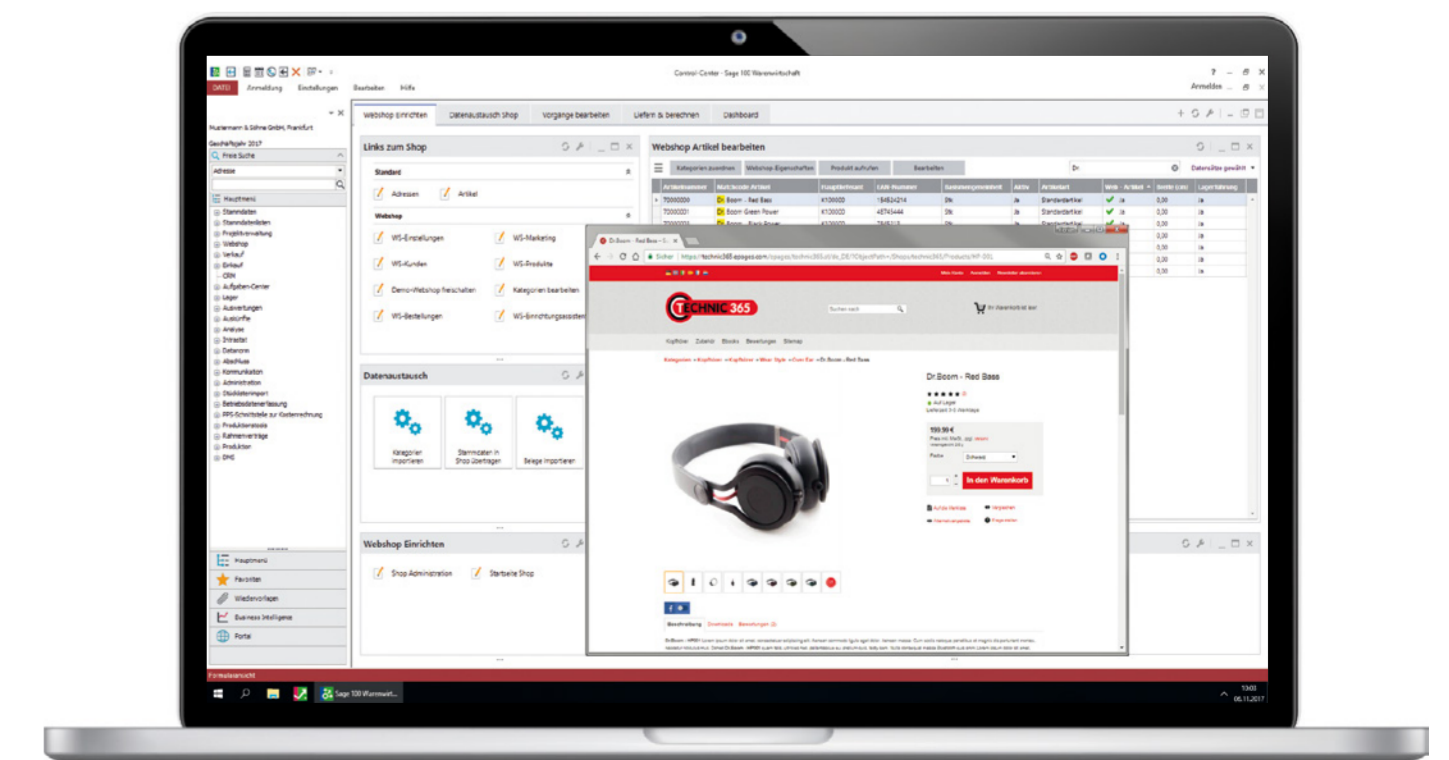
Control-Center - Sage 100 Warenwirtschaft

DATEI Anmeldung Einstellungen Bearbeiten Hilfe

Anmelden

Mustermann & Söhne GmbH, Frankfurt

Geschäftsjahr 2017

Freie Suche

Adresse

Hauptmenü

Stammdaten
Stammdatenlisten
Projektverwaltung
Webshop
Verkauf
Einkauf
CRM
Aufgaben-Center
Lager
Auswertungen
Auskünfte
Analyse
Intrastat
Datenrom
Abschluss
Kommunikation
Administration
Obsdateiimport
Betriebsdatenerfassung
PPS-Schnittstelle zur Kostenrechnung
Produktkatalog
Rahmenverträge
Produktion
DMS

Hauptmenü
Favoriten
Wiedervorlagen
Business Intelligence
Portal

Webshop einrichten | Datenaustausch Shop | Vorgänge bearbeiten | Liefern & berechnen | Dashboard

Links zum Shop

Standard

Adressen
Artikel

Webshop

WS-Einstellungen
WS-Marketing
WS-Kunden
WS-Produkte
Demo-Webshop freischalten
Kategorien bearbeiten
WS-Bestellungen
WS-Einrichtungsassistent

Datenaustausch

Kategorien importieren
Stammdaten in Shop übertragen
Belege importieren

Webshop Einrichten

Shop Administration
Startseite Shop

Webshop Artikel bearbeiten

Kategorien zuordnen | Webshop Eigenschaften | Produkt aufrufen | Bearbeiten

Datensätze gewählt

| Artikelnummer | Matchcode Artikel | Hauptlieferant | EAN-Nummer | Basismengeneinheit | Aktiv | Artikelart | Web - Artikel | Breite (cm) | Lagerführung |
|---|---|---|---|---|---|---|---|---|---|
| 70000000 | Dr. Boom - Red Bass | K100000 | 154634214 | Stk | Ja | Standardartikel | Ja | 0,00 | Ja |
| 70000001 | Dr. Boom Green Power | K100000 | 4E743444 | Stk | Ja | Standardartikel | Ja | 0,00 | Ja |

Dr.Boom - Red Bass - T...

Sicher | https://technic365-epages.com/epages/technic365.sf/de_DE/?ObjectPath=/Shops/technic365/Products/HP-00L

TECHNIC 365

Suchen nach

Ihr Warenkorb ist leer

Kopfhörer Zubehör Boxen Bewertungen Sitemap

Dr.Boom - Red Bass

Auf Lager
Lieferzeit 3-5 Werktage

199,90 €

Farbe Schwarz

In den Warenkorb

Beschreibung Downloads Bewertungen (2)

Formularansicht

Sage 100 Warenwirt...

13:03
06.11.2017